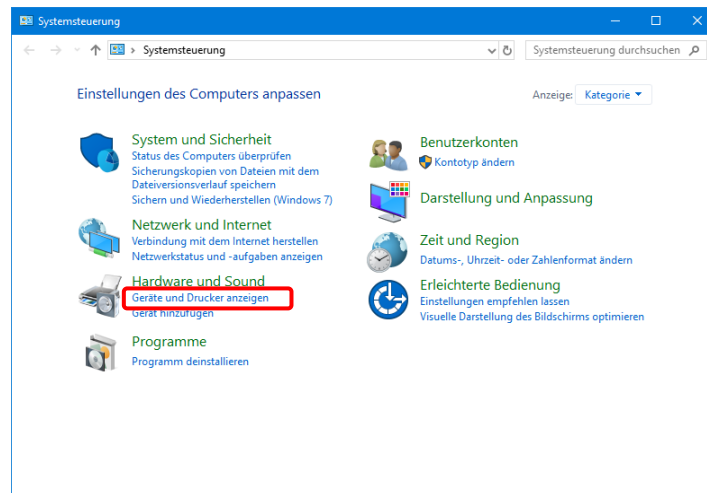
Systemsteuerung

Systemsteuerung

Systemsteuerung durchsuchen

Einstellungen des Computers anpassen

Anzeige: Kategorie

System und Sicherheit
Status des Computers überprüfen
Sicherungskopien von Dateien mit dem Dateiversionsverlauf speichern
Sichern und Wiederherstellen (Windows 7)

Netzwerk und Internet
Verbindung mit dem Internet herstellen
Netzwerkstatus und -aufgaben anzeigen

Hardware und Sound
Geräte und Drucker anzeigen
Gerät hinzufügen

Programme
Programm deinstallieren

Benutzerkonten
Kontotyp ändern

Darstellung und Anpassung

Zeit und Region
Datums-, Uhrzeit- oder Zahlenformat ändern

Erleichterte Bedienung
Einstellungen empfehlen lassen
Visuelle Darstellung des Bildschirms optimieren